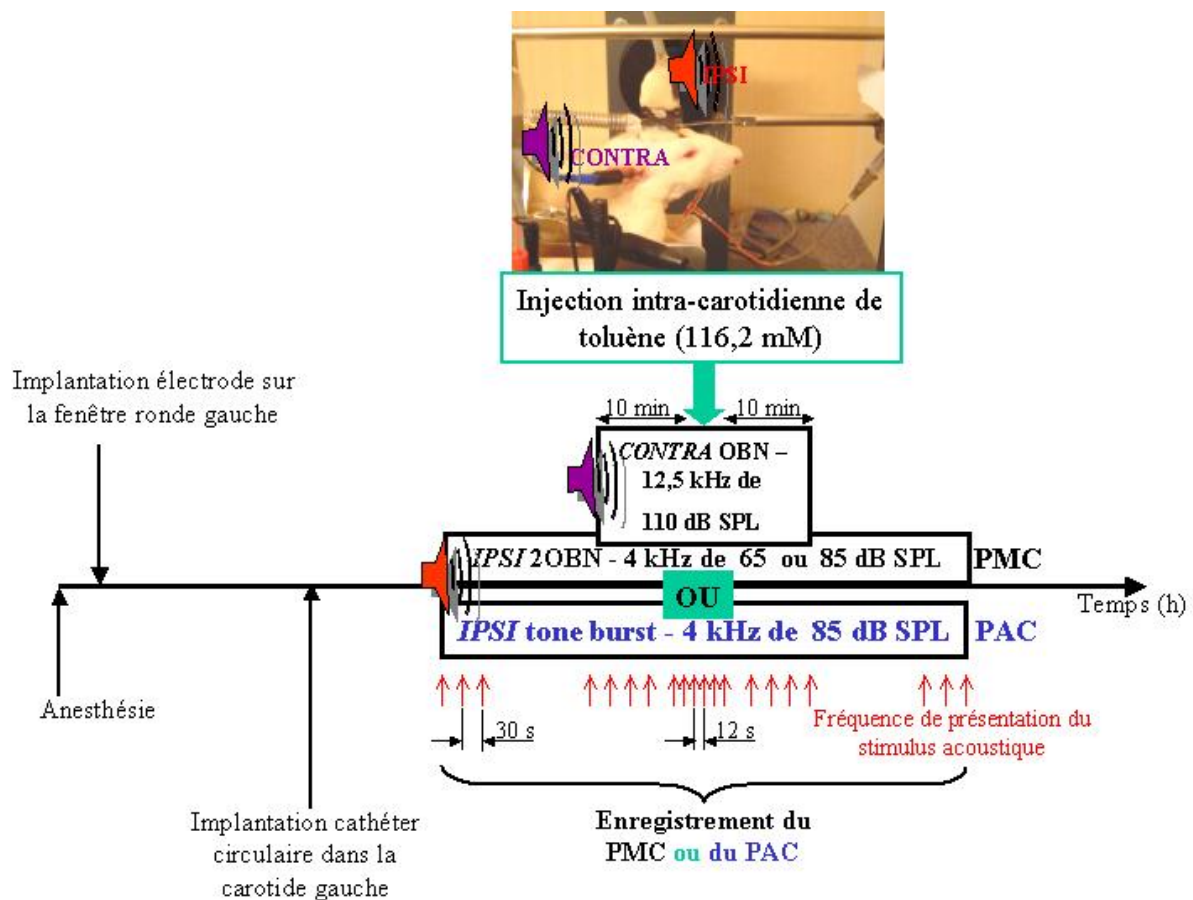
IPSI

CONTRA

Injection intra-carotidienne de toluène (116,2 mM)

Implantation électrode sur la fenêtre ronde gauche

10 min

10 min

CONTRA OBN – 12,5 kHz de 110 dB SPL

IPSI 2OBN - 4 kHz de 65 ou 85 dB SPL

PMC

OU

Temps (h)

IPSI tone burst - 4 kHz de 85 dB SPL

PAC

Anesthésie

30 s

12 s

Fréquence de présentation du stimulus acoustique

Implantation cathéter circulaire dans la carotide gauche

Enregistrement du PMC ou du PAC